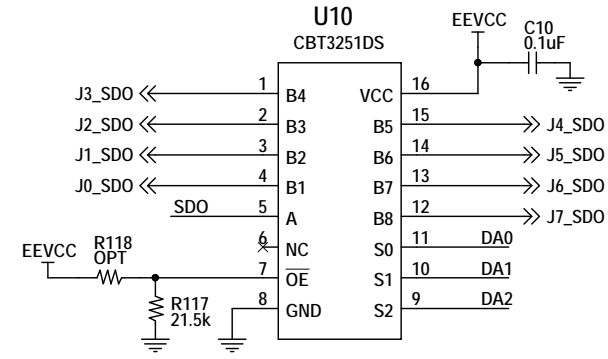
U10
CBT3251DS

EEVCC
C10
0.1uF

J3_SDO 1 B4
J2_SDO 2 B3
J1_SDO 3 B2
J0_SDO 4 B1
SDO 5 A
6 NC
EEVCC R118 OPT
7 $\overline{OE}$
R117 21.5k
8 GND

VCC 16
B5 15 J4_SDO
B6 14 J5_SDO
B7 13 J6_SDO
B8 12 J7_SDO
S0 11 DA0
S1 10 DA1
S2 9 DA2